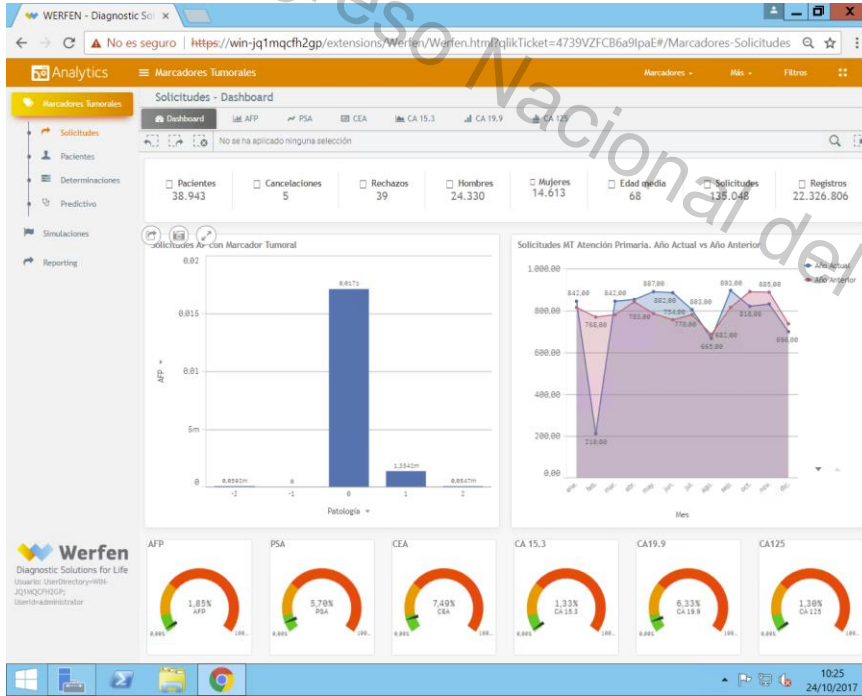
WERFEN - Diagnostic Sol ×

No es seguro | https://win-jq1mqcfh2gp/extensions/Werfen/Werfen.html?qlikTicket=4739VZFCB6a9IpaE#/Marcadores-Solicitudes

Analytics ≡ Marcadores Tumorales Marcadores Más Filtros

Marcadores Tumorales
Solicitudes
Pacientes
Determinaciones
Predictivo
Simulaciones
Reporting

Solicitudes - Dashboard

Dashboard AFP PSA CEA CA 15.3 CA 19.9 CA 125

No se ha aplicado ninguna selección

| Pacientes | Cancelaciones | Rechazos | Hombres | Mujeres | Edad media | Solicitudes | Registros |
|---|---|---|---|---|---|---|---|
| 38.943 | 5 | 39 | 24.330 | 14.613 | 68 | 135.048 | 22.326.806 |

Solicitudes AFP con Marcador Tumoral

0.02
0.015
0.01
5m
0
AFP
0,0501m 0 0.0171 1,1542m 0,0547m
-2 -1 0 1 2
Patología

Solicitudes MT Atención Primaria. Año Actual vs Año Anterior

1.000.00
800.00
600.00
400.00
200.00
0.00
842.00 842.00 887.00 882.00 883.00 893.00 885.00 768.00 783.00 754.00 770.00 818.00 682.00 665.00 698.00 218.00
ene feb mar abr may jun jul ago sep oct nov dic
Mes
Año Actual
Año Anterior

Werfen
Diagnostic Solutions for Life
Usuario: UserDirectory=WIN-JQ1MQCFH2GP; Userid=administrator

AFP 1,85% AFP 0,00% 100...
PSA 5,70% PSA 0,00% 100...
CEA 7,49% CEA 0,00% 100...
CA 15.3 1,33% CA 15.3 0,00% 100...
CA19.9 6,33% CA 19.9 0,00% 100...
CA125 1,30% CA 125 0,00% 100...

10:25
24/10/2017

Congreso Nacional del